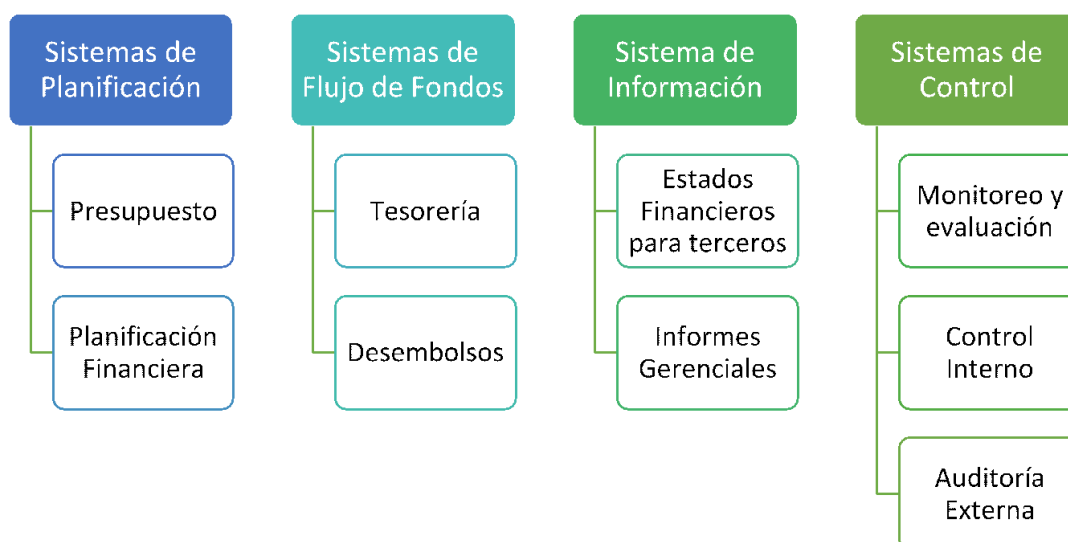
Sistemas de Planificación

Presupuesto

Planificación Financiera

Sistemas de Flujo de Fondos

Tesorería

Desembolsos

Sistema de Información

Estados Financieros para terceros

Informes Gerenciales

Sistemas de Control

Monitoreo y evaluación

Control Interno

Auditoría Externa